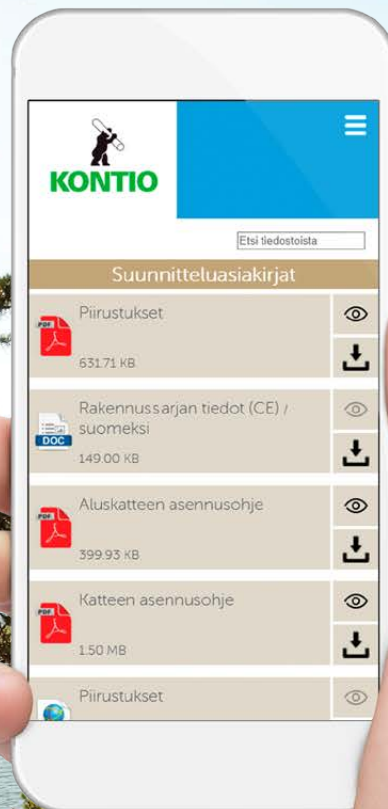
KONTIO

Etsi tiedostoista

Suunnitteluasiakirjat

PDF
Piirustukset
631.71 KB

DOC
Rakennussarjan tiedot (CE) / suomeksi
149.00 KB

PDF
Aluskatteen asennusohje
399.93 KB

PDF
Katteen asennusohje
1.50 MB

Piirustukset